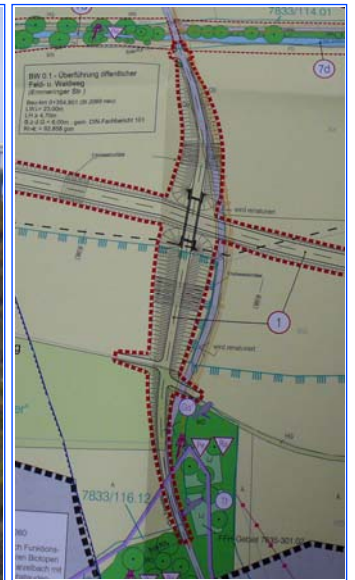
7833/114.01

7d

BW 0.1 - Überführung öffentlicher Feld- u. Waldweg (Ermeringer Str.)

Bau-km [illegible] (lt. 2069 neu)
LW = 23,00m
LH ≥ 4,70m
B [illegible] = 6,00m , gem. DIN-Fachbericht 101
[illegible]

wird renaturiert

1

wird renaturiert

g

7833/116.12

7833-301.01

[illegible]